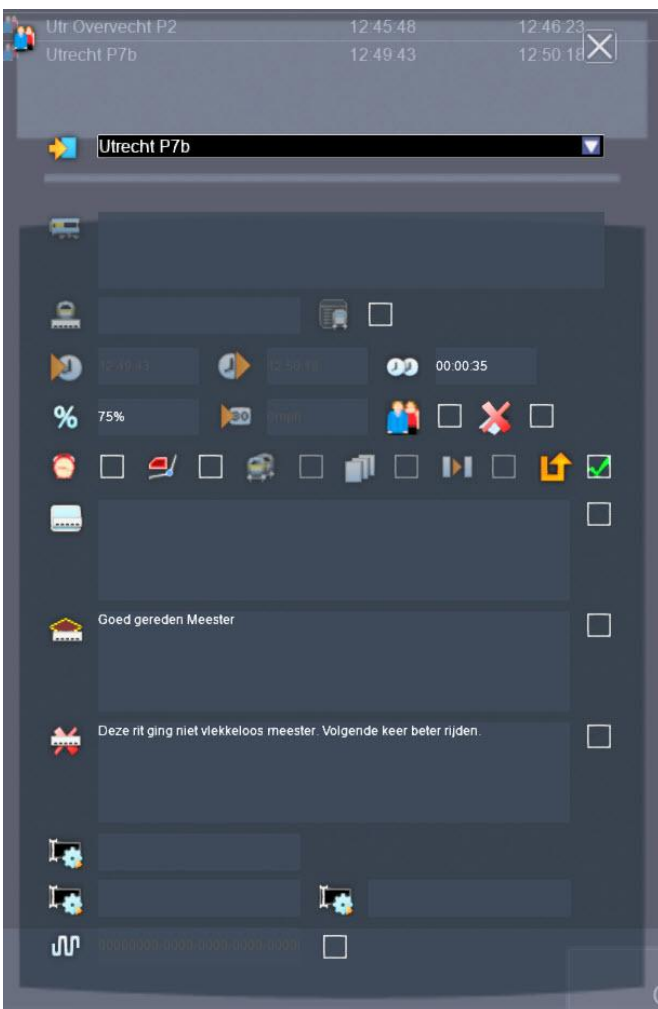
Utr Overvecht P2 12:45:48 12:46:23
Utrecht P7b 12:49:43 12:50:18

Utrecht P7b

12:49:43 12:50:18 00:00:35

75% kmph

Goed gereden Meester

Deze rit ging niet vlekkeloos meester. Volgende keer beter rijden.

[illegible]